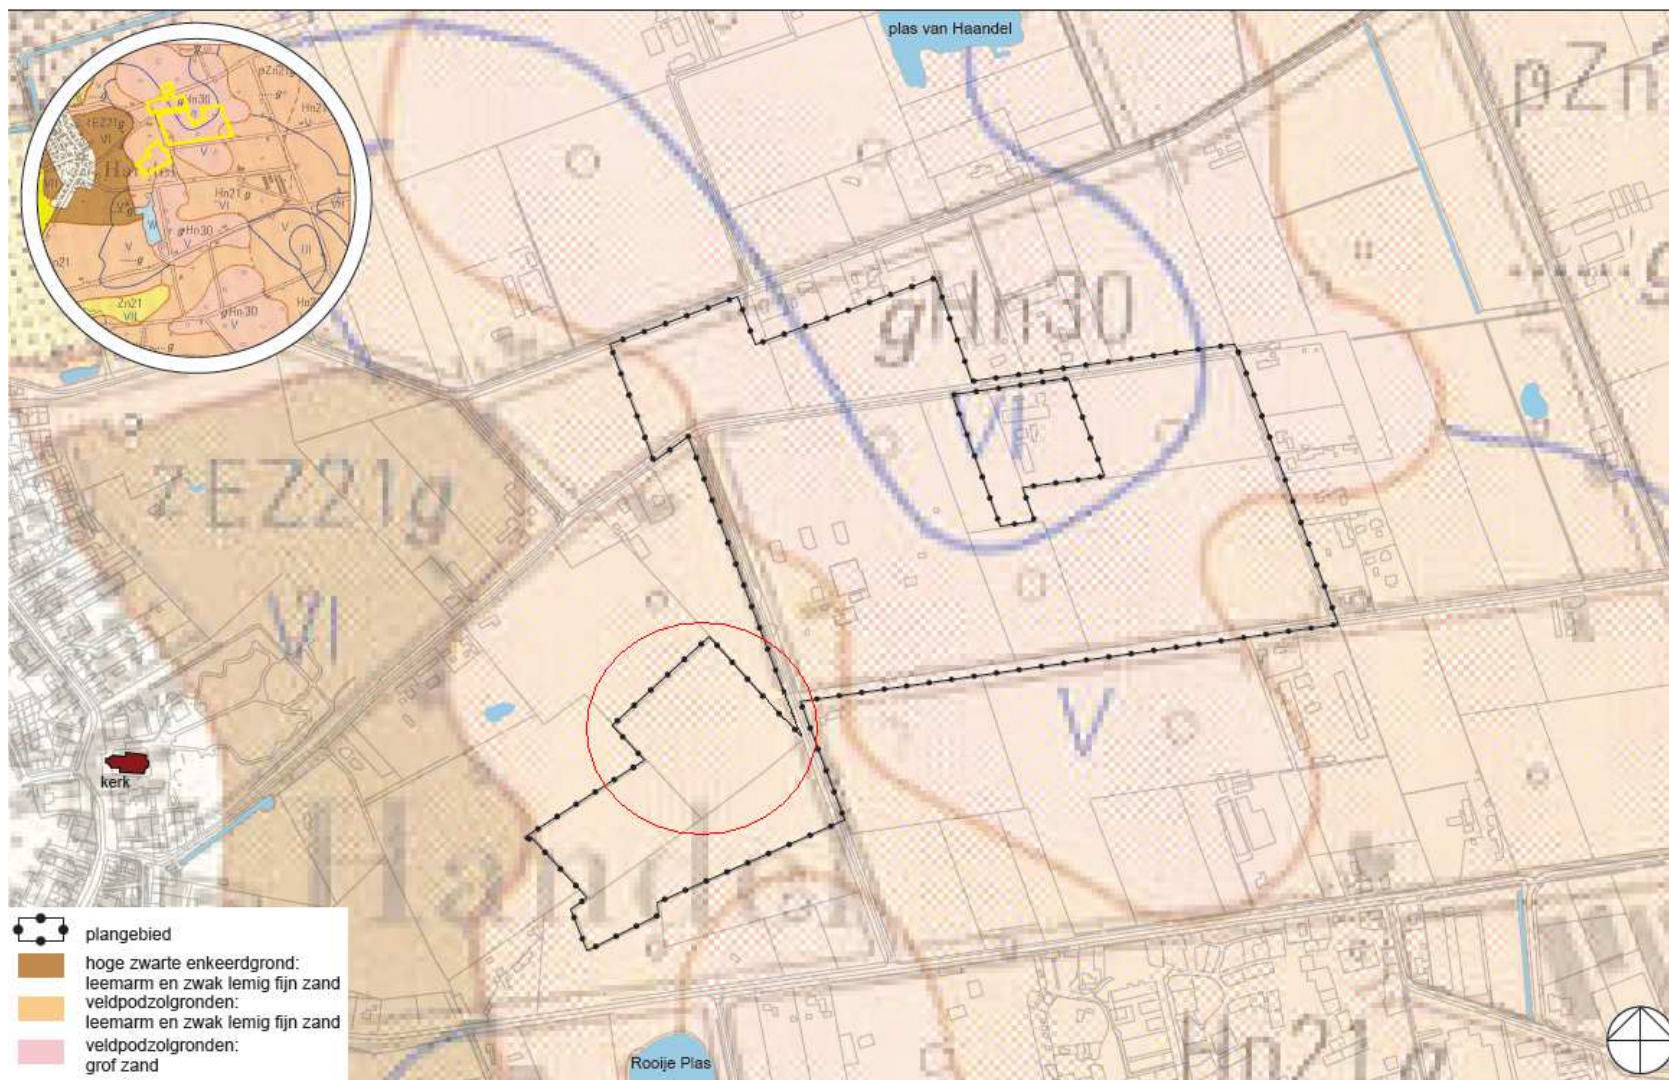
plas van Haandel

pZn

gHn30

VI

zEZ21g

VI

V

kerk

Handel

Rooije Plas

Hn21g

pZn21
gHn30
Hn2
zEZ21g
VI
Handel
V
Hn21 g
VI
gHn30
V
III
Zn21
VII
gHn30
V
Hn2
n21

plangebied
hoge zwarte enkeerdgrond: leemarm en zwak lemig fijn zand
veldpodzolgronden: leemarm en zwak lemig fijn zand
veldpodzolgronden: grof zand